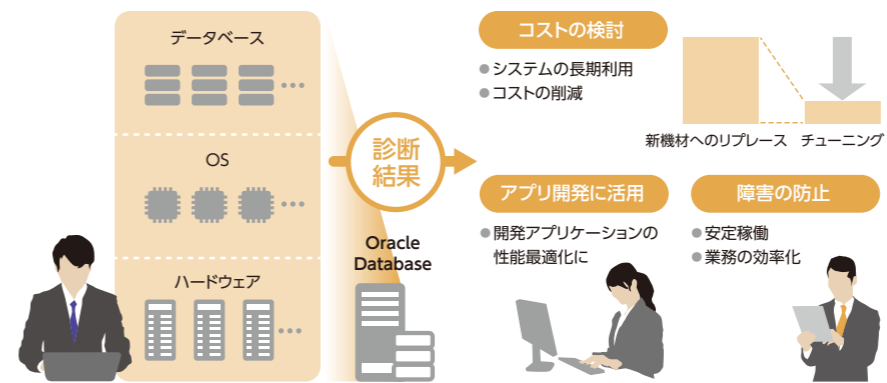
データベース

OS

ハードウェア

Oracle Database

診断結果

コストの検討

● システムの長期利用
● コストの削減

新機材へのリプレース　チューニング

アプリ開発に活用

● 開発アプリケーションの性能最適化に

障害の防止

● 安定稼働
● 業務の効率化